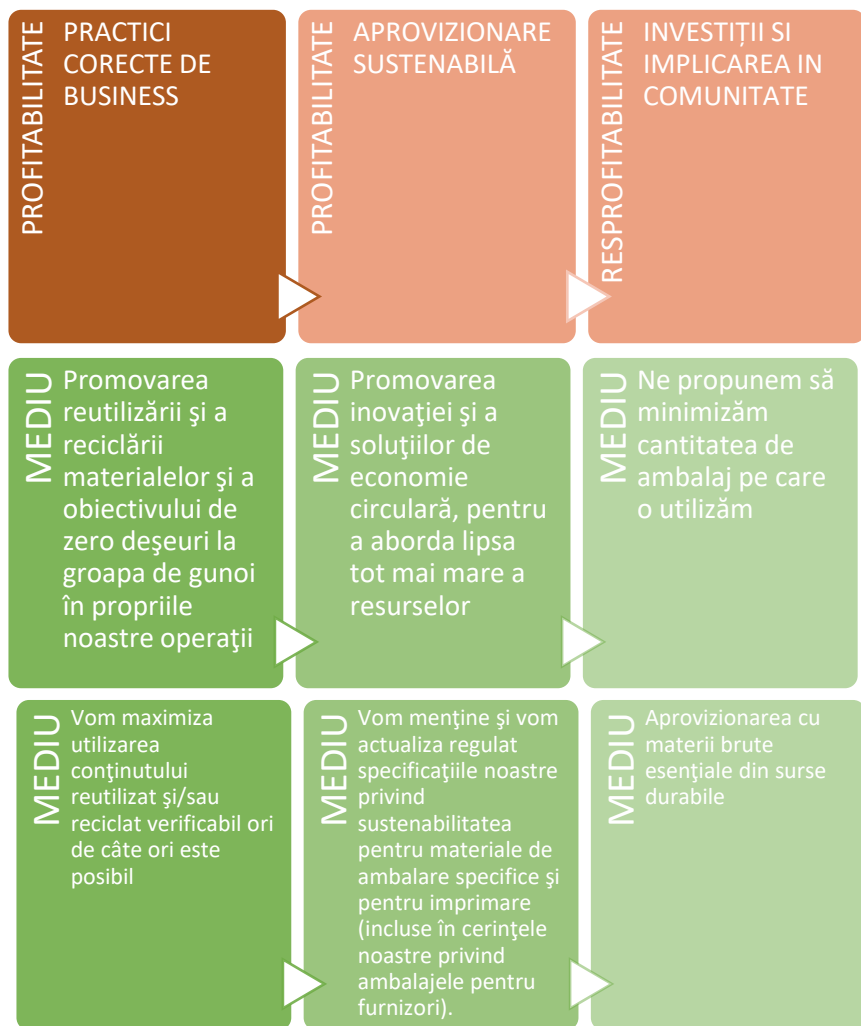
PROFITABILITATE
PRACTICI CORECTE DE BUSINESS

PROFITABILITATE
APROVIZIONARE SUSTENABILĂ

RESPROFITABILITATE
INVESTIȚII SI IMPLICAREA IN COMUNITATE

MEDIU
Promovarea reutilizării şi a reciclării materialelor şi a obiectivului de zero deşeuri la groapa de gunoi în propriile noastre operaţii

MEDIU
Promovarea inovaţiei şi a soluţiilor de economie circulară, pentru a aborda lipsa tot mai mare a resurselor

MEDIU
Ne propunem să minimizăm cantitatea de ambalaj pe care o utilizăm

MEDIU
Vom maximiza utilizarea conţinutului reutilizat şi/sau reciclat verificabil ori de câte ori este posibil

MEDIU
Vom menţine şi vom actualiza regulat specificaţiile noastre privind sustenabilitatea pentru materiale de ambalare specifice şi pentru imprimare (incluse în cerinţele noastre privind ambalajele pentru furnizori).

MEDIU
Aprovizionarea cu materii brute esenţiale din surse durabile